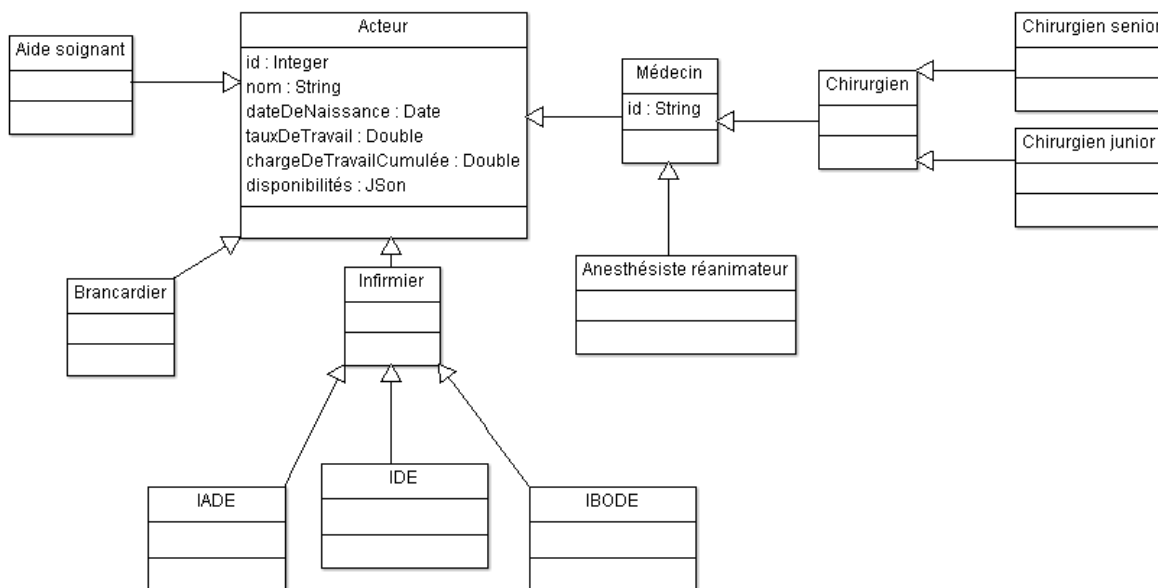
Aide soignant

Acteur
id : Integer
nom : String
dateDeNaissance : Date
tauxDeTravail : Double
chargeDeTravailCumulée : Double
disponibilités : JSon

Médecin
id : String

Chirurgien

Chirurgien senior

Chirurgien junior

Brancardier

Infirmier

Anesthésiste réanimateur

IADE

IDE

IBODE